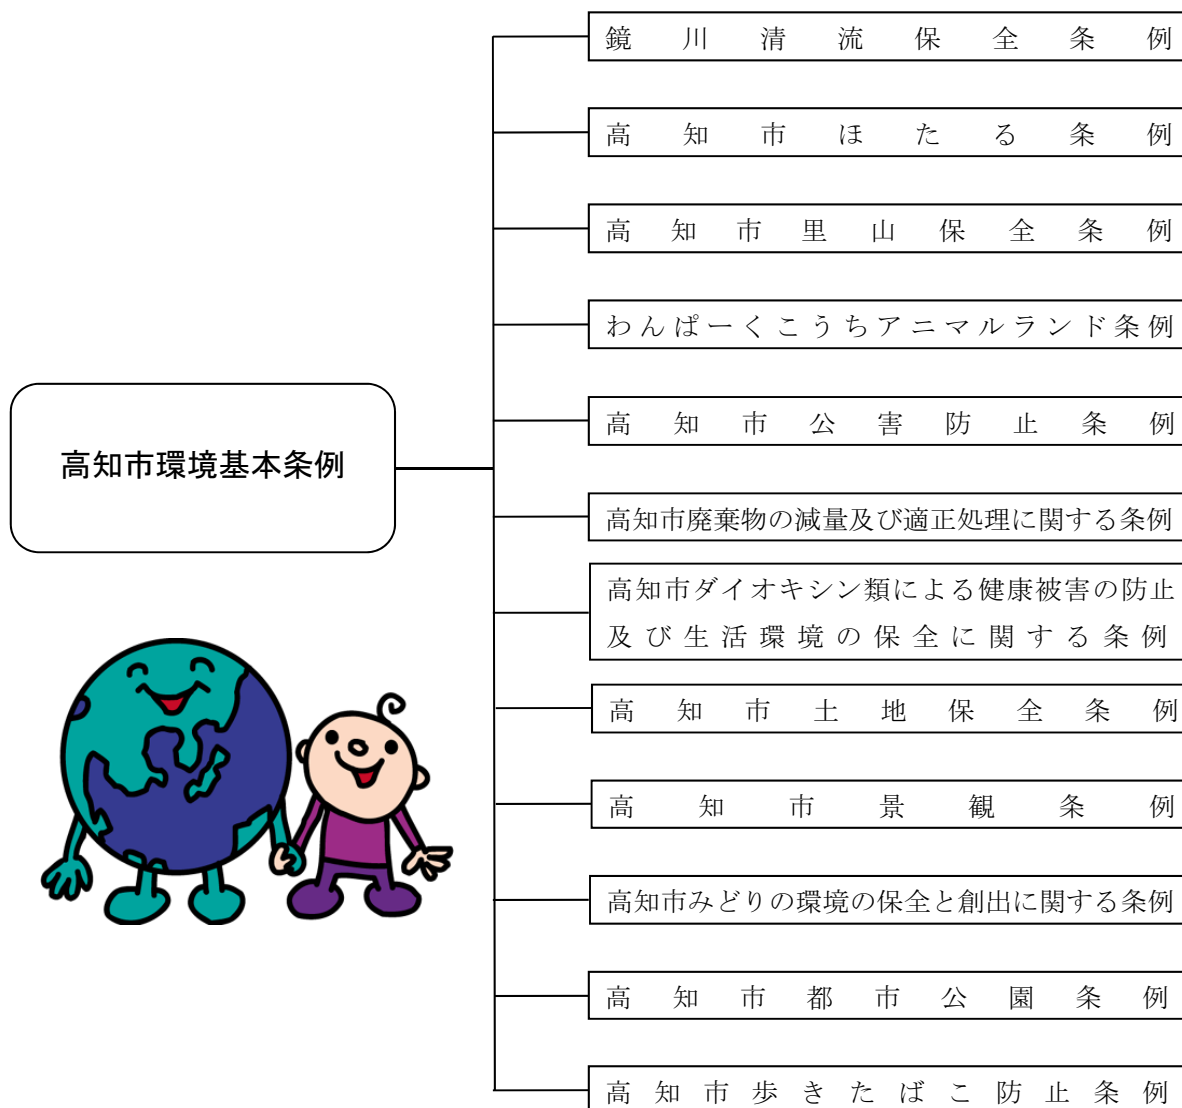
高知市環境基本条例

鏡川清流保全条例

高知市ほたる条例

高知市里山保全条例

わんぱーくこうちアニマルランド条例

高知市公害防止条例

高知市廃棄物の減量及び適正処理に関する条例

高知市ダイオキシン類による健康被害の防止及び生活環境の保全に関する条例

高知市土地保全条例

高知市景観条例

高知市みどりの環境の保全と創出に関する条例

高知市都市公園条例

高知市歩きたばこ防止条例